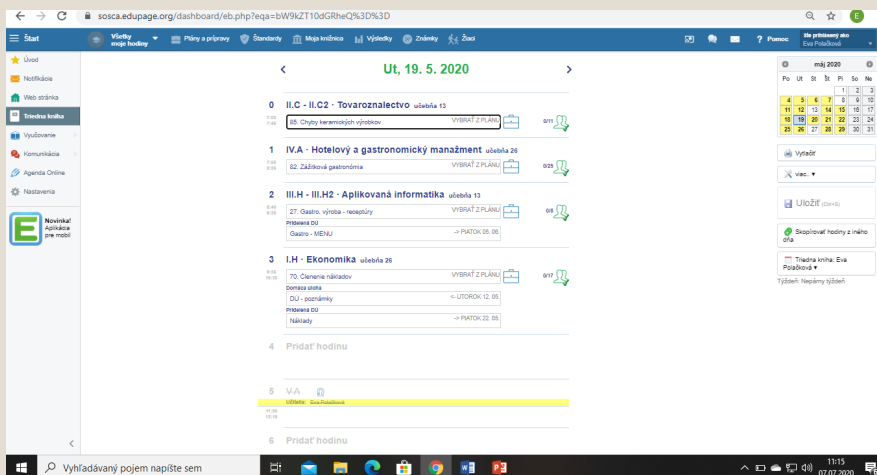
sosca.edupage.org/dashboard/eb.php?eqa=bW9kZT10dGRheQ%3D%3D

Štart | Všetky moje hodiny | Plány a prípravy | Štandardy | Moja knižnica | Výsledky | Známky | Žiaci | Pomoc | Ste prihlásený ako Eva Polačková

Úvod
Notifikácie
Web stránka
Triedna kniha
Vyučovanie
Komunikácia
Agenda Online
Nastavenia

Novinka! Aplikácia pre mobil

Ut, 19. 5. 2020

0 II.C - II.C2 · Tovaroznalectvo učebňa 13
7:05 7:45
85. Chyby keramických výrobkov VYBRAŤ Z PLÁNU
0/11

1 IV.A · Hotelový a gastronomický manažment učebňa 26
7:50 8:35
82. Zážitková gastronómia VYBRAŤ Z PLÁNU
0/25

2 III.H - III.H2 · Aplikovaná informatika učebňa 13
8:40 9:25
27. Gastro, výroba - receptúry VYBRAŤ Z PLÁNU
0/8
Pridelená DÚ
Gastro - MENU -> PIATOK 05. 06.

3 I.H · Ekonomika učebňa 26
9:30 10:15
70. Členenie nákladov VYBRAŤ Z PLÁNU
0/17
Domáca úloha
DÚ - poznámky <- UTOROK 12. 05.
Pridelená DÚ
Náklady -> PIATOK 22. 05.

4 Pridať hodinu

5 V.A
Učiteľ: Eva Polačková
11:35 12:15

6 Pridať hodinu

máj 2020
| Po | Ut | St | Št | Pi | So | Ne |
|---|---|---|---|---|---|---|
| | | | | 1 | 2 | 3 |
| 4 | 5 | 6 | 7 | 8 | 9 | 10 |
| 11 | 12 | 13 | 14 | 15 | 16 | 17 |
| 18 | 19 | 20 | 21 | 22 | 23 | 24 |
| 25 | 26 | 27 | 28 | 29 | 30 | 31 |

Vytlačiť
viac... ▾
Uložiť (Ctrl+S)
Skopírovať hodiny z iného dňa
Triedna kniha: Eva Polačková ▾
Týždeň: Nepárny týždeň

Vyhľadávaný pojem napíšte sem
11:15 07.07.2020